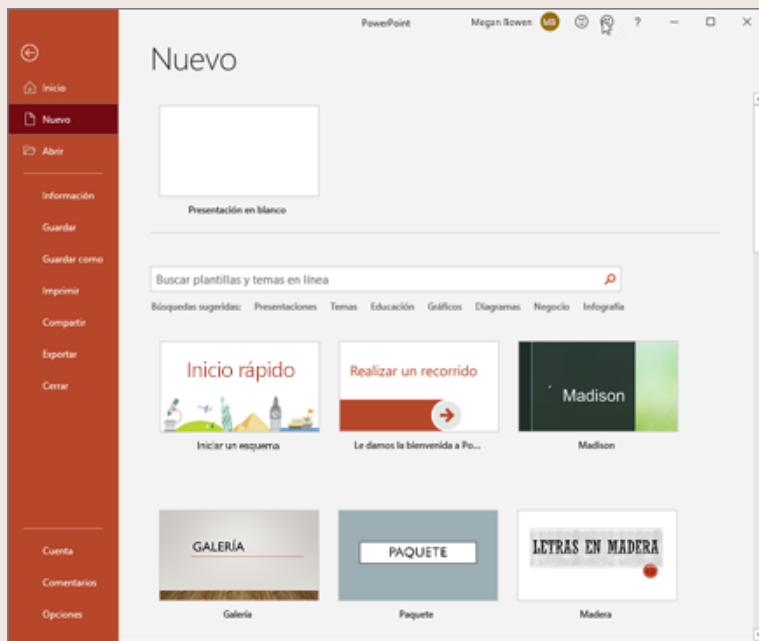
PowerPoint

Megan Bowen MB

?

Inicio

Nuevo

Abrir

Información

Guardar

Guardar como

Imprimir

Compartir

Exportar

Cerrar

Cuenta

Comentarios

Opciones

Nuevo

Presentación en blanco

Buscar plantillas y temas en línea

Búsquedas sugeridas: Presentaciones Temas Educación Gráficos Diagramas Negocio Infografía

Inicio rápido

Iniciar un esquema

Realizar un recorrido

Le damos la bienvenida a Po...

Madison

Madison

GALERÍA

Galería

PAQUETE

Paquete

LETRAS EN MADERA

Madera